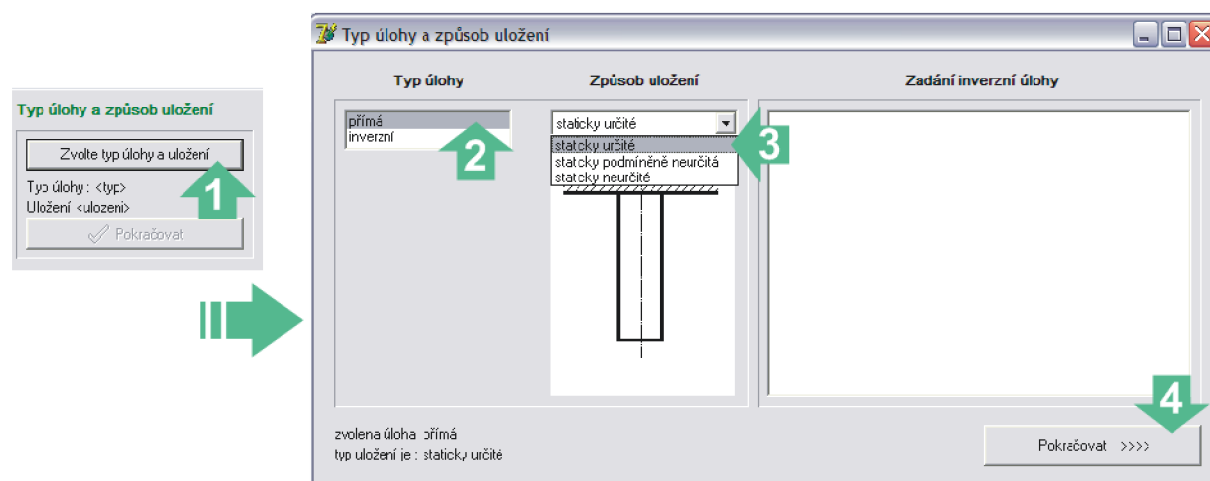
Typ úlohy a způsob uložení

Zvolte typ úlohy a uložení

Typ úlohy : <typ>

Uložení <ulozeni>

Pokračovat

1

Typ úlohy a způsob uložení

Typ úlohy

Způsob uložení

Zadání inverzní úlohy

přímá
inverzní

2

statícky určité

3

staticky určité
staticky podmíněně neurčitá
staticky neurčité

4

zvolena úloha přímá
typ uložení je : staticky určité

Pokračovat >>>>